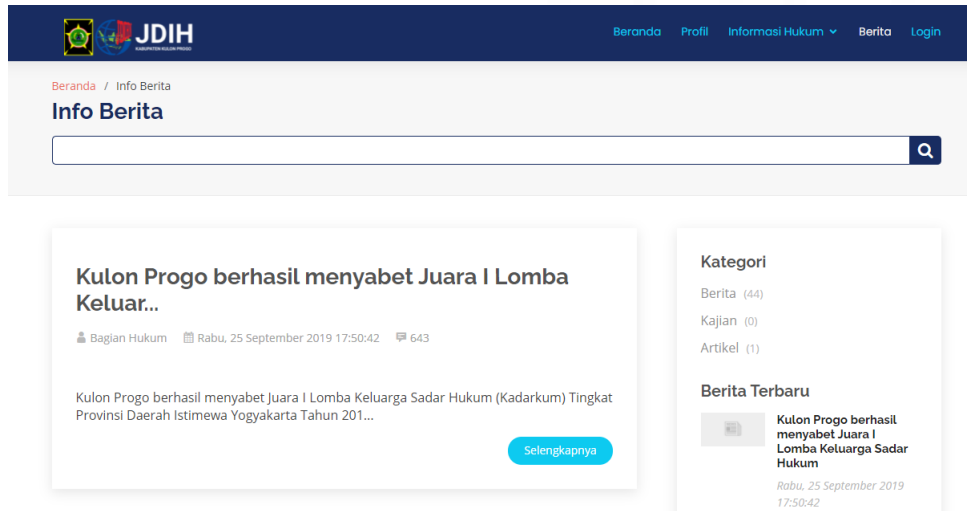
JDIH
KABUPATEN KULON PROGO

Beranda Profil Informasi Hukum Berita Login

Beranda / Info Berita

Info Berita

Kulon Progo berhasil menyabet Juara I Lomba Keluar...

Bagian Hukum Rabu, 25 September 2019 17:50:42 643

Kulon Progo berhasil menyabet Juara I Lomba Keluarga Sadar Hukum (Kadarkum) Tingkat Provinsi Daerah Istimewa Yogyakarta Tahun 201...

Selengkapnya

Kategori

Berita (44)

Kajian (0)

Artikel (1)

Berita Terbaru

Kulon Progo berhasil menyabet Juara I Lomba Keluarga Sadar Hukum

Rabu, 25 September 2019 17:50:42